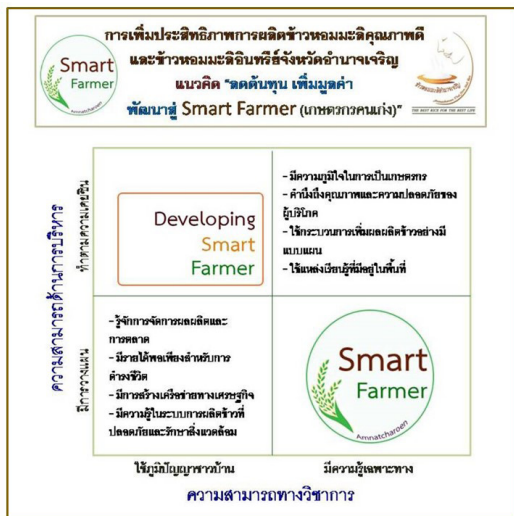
การเพิ่มประสิทธิภาพการผลิตข้าวหอมมะลิคุณภาพดี
และข้าวหอมมะลิอินทรีย์จังหวัดอำนาจเจริญ
แนวคิด "ลดต้นทุน เพิ่มมูลค่า
พัฒนาสู่ Smart Farmer (เกษตรกรคนเก่ง)

Smart Farmer
Amnatcharoen

THE BEST RICE FOR THE BEST LIFE

ความสามารถด้านการบริหาร

ทำตามความเคยชิน

Developing Smart Farmer

- มีความภูมิใจในการเป็นเกษตรกร
- คำนึงถึงคุณภาพและความปลอดภัยของผู้บริโภค
- ใช้กระบวนการเพิ่มผลผลิตข้าวอย่างมีแบบแผน
- ใช้แหล่งเรียนรู้ที่มีอยู่ในพื้นที่

มีการวางแผน

- รู้จักการจัดการผลผลิตและการตลาด
- มีรายได้พอเพียงสำหรับการดำรงชีวิต
- มีการสร้างเครือข่ายทางเศรษฐกิจ
- มีความรู้ในระบบการผลิตข้าวที่ปลอดภัยและรักษาสิ่งแวดล้อม

Smart Farmer
Amnatcharoen

ใช้ภูมิปัญญาชาวบ้าน

มีความรู้เฉพาะทาง

ความสามารถทางวิชาการ